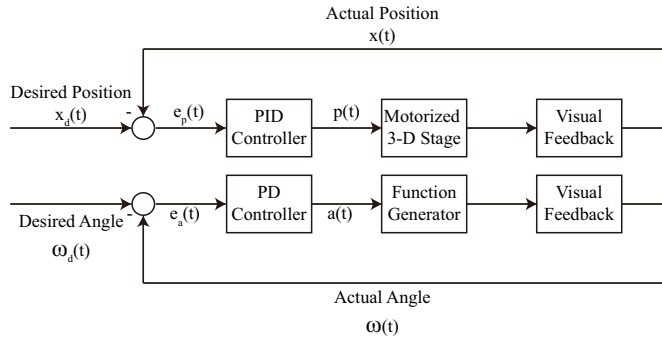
Actual Position
x(t)

Desired Position
$x_d(t)$
-
$e_p(t)$
PID Controller
p(t)
Motorized 3-D Stage
Visual Feedback

Desired Angle
-
$\omega_d(t)$
$e_a(t)$
PD Controller
a(t)
Function Generator
Visual Feedback

Actual Angle
$\omega(t)$